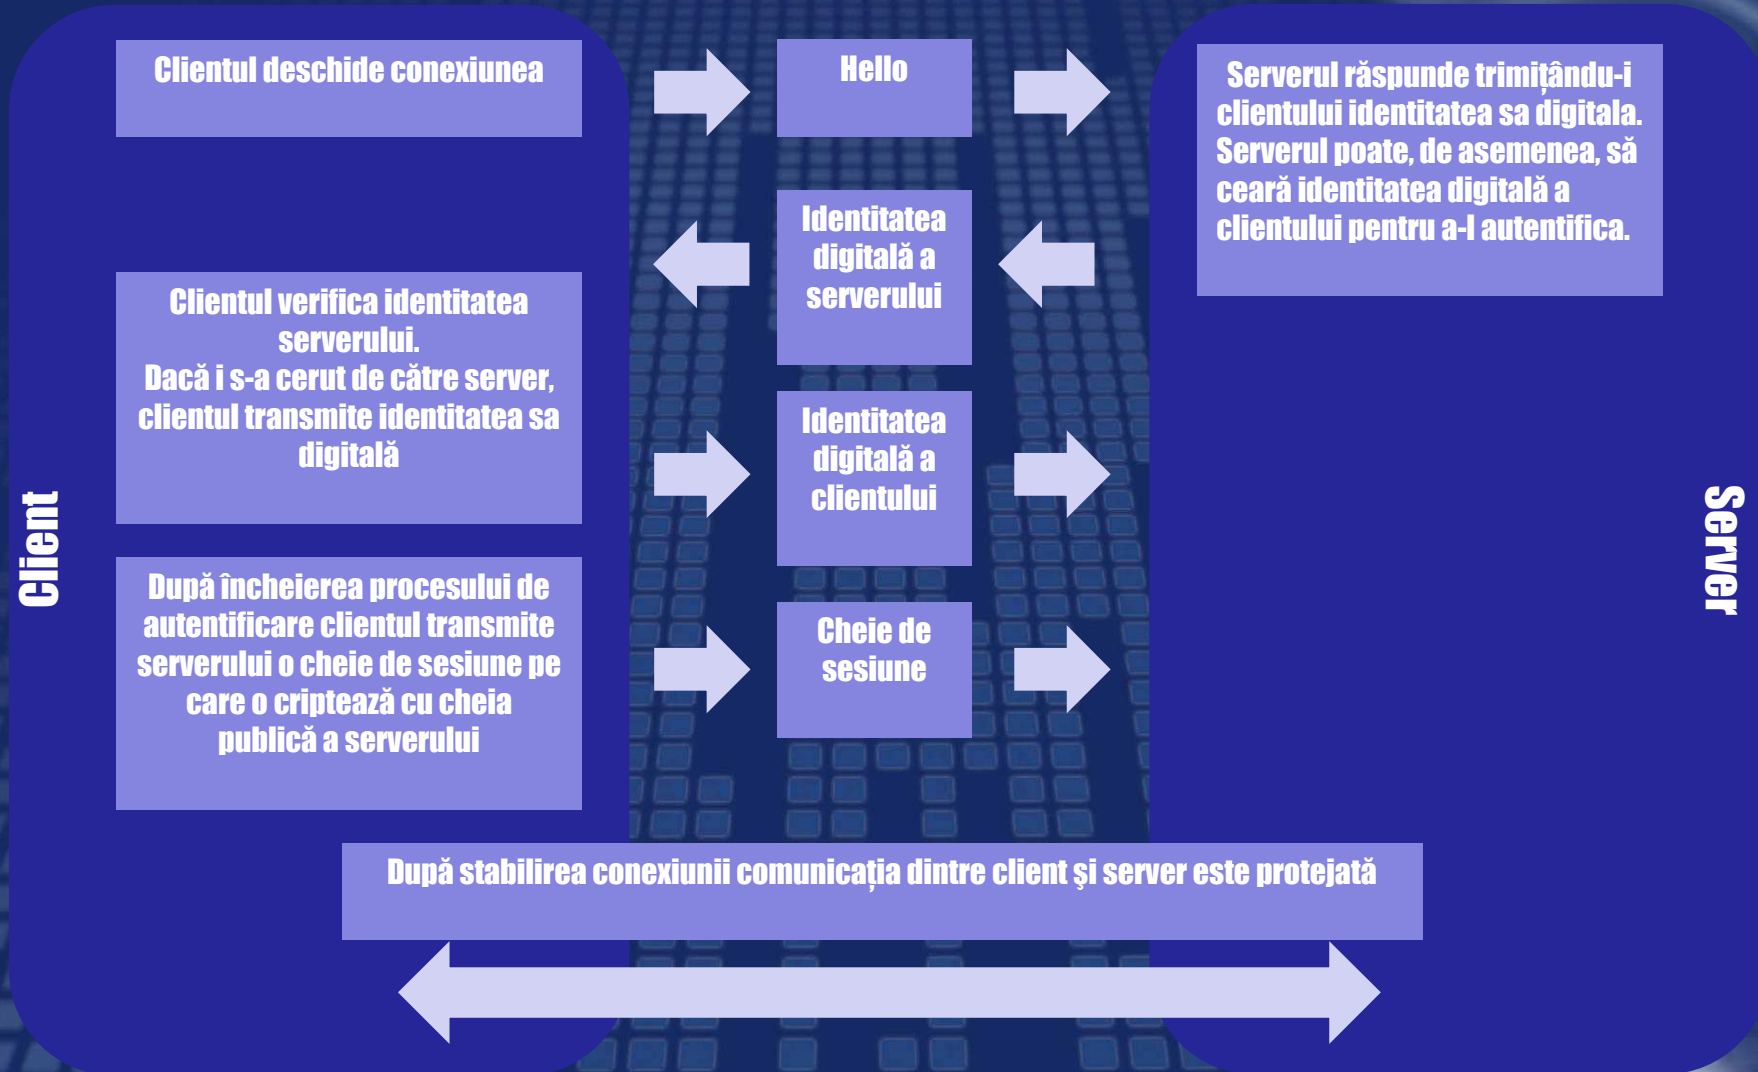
Client

Clientul deschide conexiunea

Hello

Serverul răspunde trimițându-i clientului identitatea sa digitala. Serverul poate, de asemenea, să ceară identitatea digitală a clientului pentru a-l autentifica.

Identitatea digitală a serverului

Clientul verifica identitatea serverului.
Dacă i s-a cerut de către server, clientul transmite identitatea sa digitală

Identitatea digitală a clientului

După încheierea procesului de autentificare clientul transmite serverului o cheie de sesiune pe care o criptează cu cheia publică a serverului

Cheie de sesiune

Server

După stabilirea conexiunii comunicația dintre client şi server este protejată